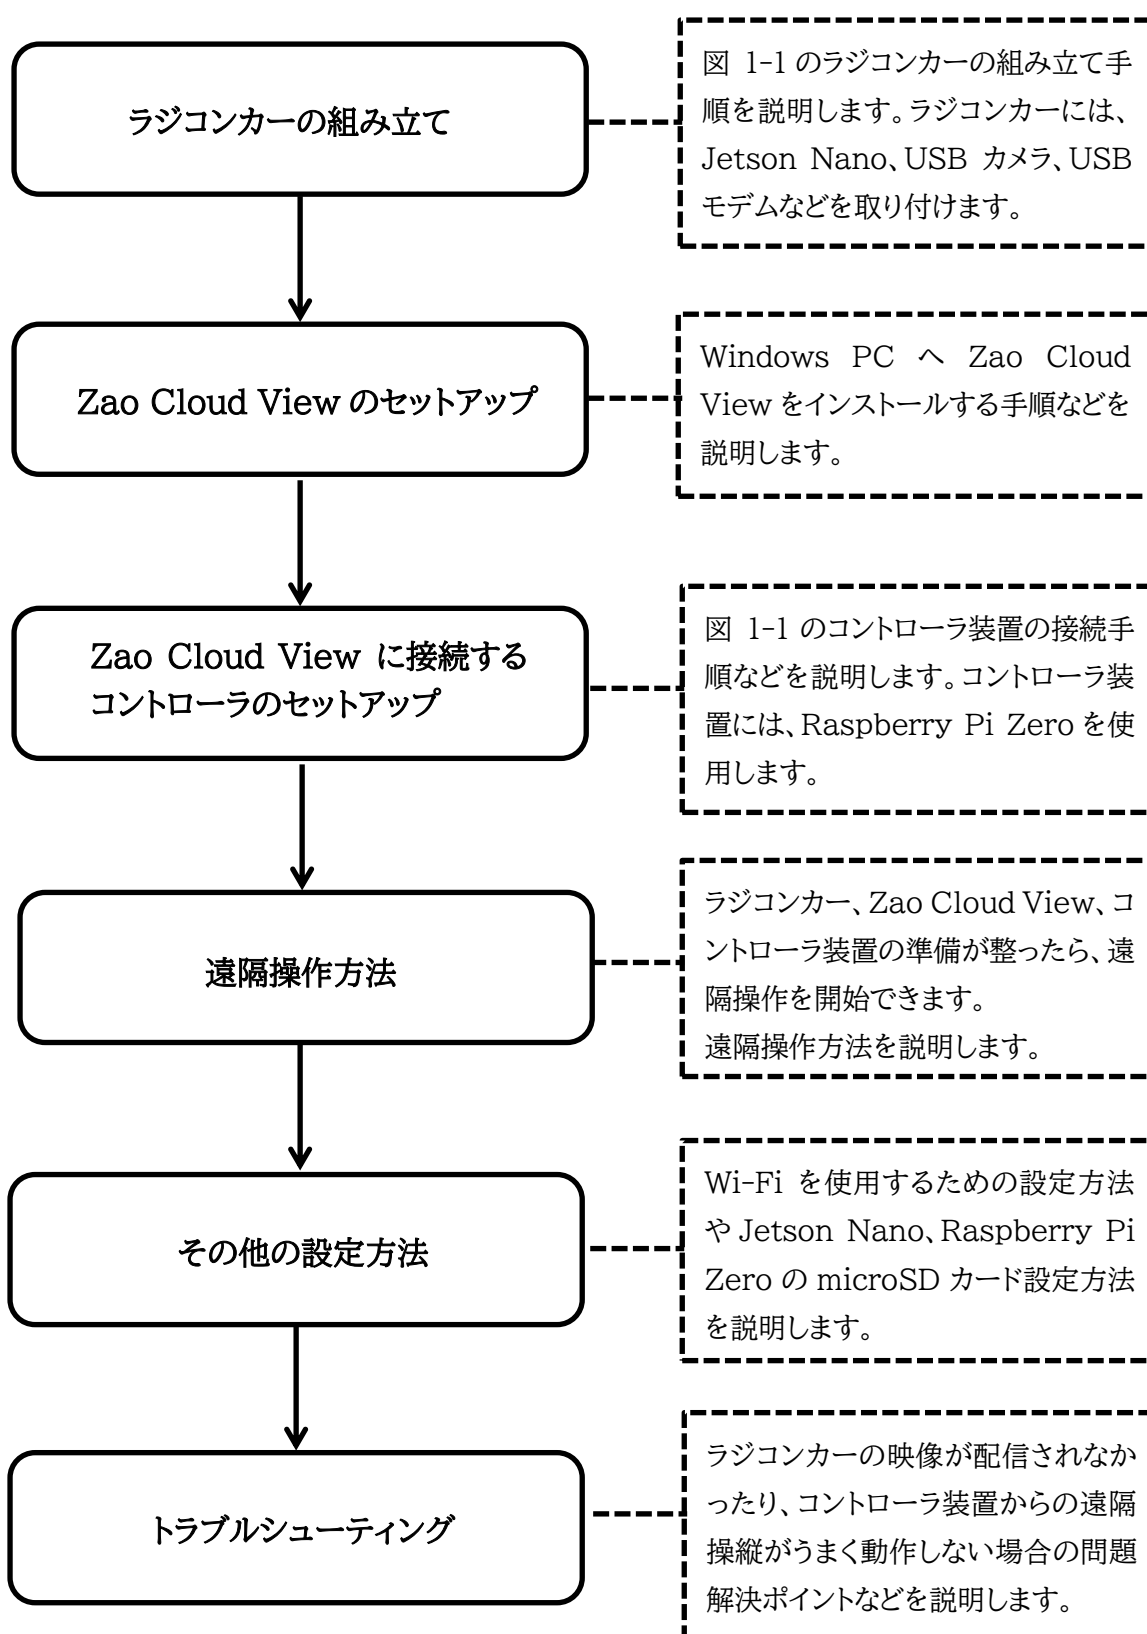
ラジコンカーの組み立て

図 1-1 のラジコンカーの組み立て手順を説明します。ラジコンカーには、Jetson Nano、USB カメラ、USB モデムなどを取り付けます。

Zao Cloud View のセットアップ

Windows PC へ Zao Cloud View をインストールする手順などを説明します。

Zao Cloud View に接続するコントローラのセットアップ

図 1-1 のコントローラ装置の接続手順などを説明します。コントローラ装置には、Raspberry Pi Zero を使用します。

遠隔操作方法

ラジコンカー、Zao Cloud View、コントローラ装置の準備が整ったら、遠隔操作を開始できます。
遠隔操作方法を説明します。

その他の設定方法

Wi-Fi を使用するための設定方法や Jetson Nano、Raspberry Pi Zero の microSD カード設定方法を説明します。

トラブルシューティング

ラジコンカーの映像が配信されなかったり、コントローラ装置からの遠隔操縦がうまく動作しない場合の問題解決ポイントなどを説明します。